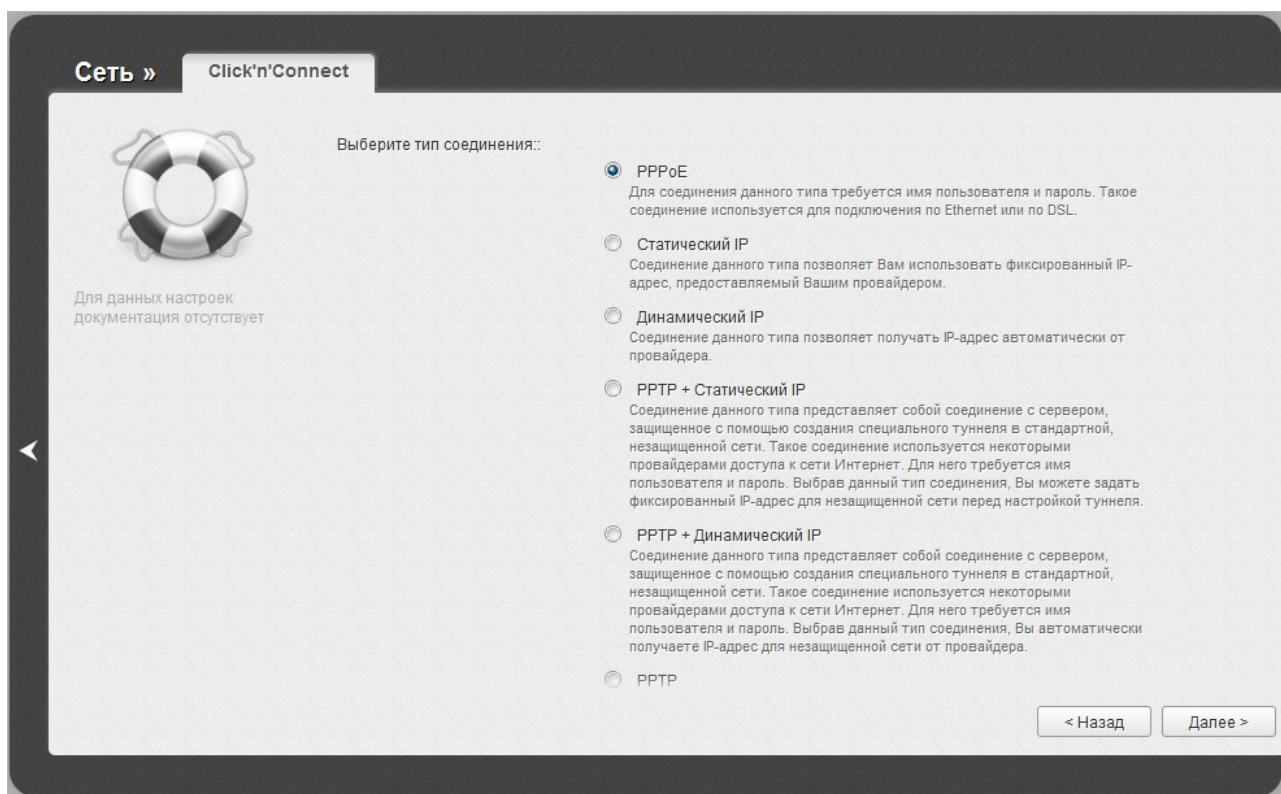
Сеть » Click'n'Connect

Для данных настроек документация отсутствует

Выберите тип соединения::

PPPoE
Для соединения данного типа требуется имя пользователя и пароль. Такое соединение используется для подключения по Ethernet или по DSL.

Статический IP
Соединение данного типа позволяет Вам использовать фиксированный IP-адрес, предоставляемый Вашим провайдером.

Динамический IP
Соединение данного типа позволяет получать IP-адрес автоматически от провайдера.

PPTP + Статический IP
Соединение данного типа представляет собой соединение с сервером, защищенное с помощью создания специального туннеля в стандартной, незащищенной сети. Такое соединение используется некоторыми провайдерами доступа к сети Интернет. Для него требуется имя пользователя и пароль. Выбрав данный тип соединения, Вы можете задать фиксированный IP-адрес для незащищенной сети перед настройкой туннеля.

PPTP + Динамический IP
Соединение данного типа представляет собой соединение с сервером, защищенное с помощью создания специального туннеля в стандартной, незащищенной сети. Такое соединение используется некоторыми провайдерами доступа к сети Интернет. Для него требуется имя пользователя и пароль. Выбрав данный тип соединения, Вы автоматически получаете IP-адрес для незащищенной сети от провайдера.

PPTP

< Назад Далее >